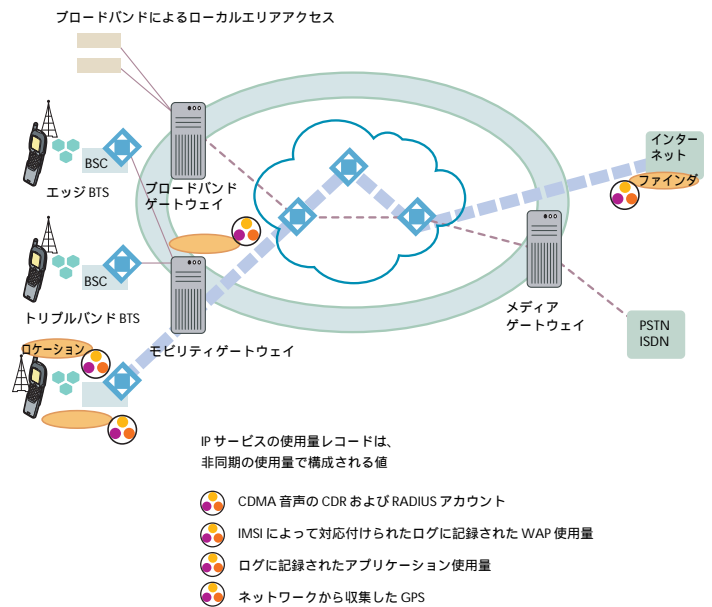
ブロードバンドによるローカルエリアアクセス

BSC

エッジ BTS

ブロードバンドゲートウェイ

BSC

トリプルバンド BTS

ロケーション

モビリティゲートウェイ

インターネット

ファインダ

メディアゲートウェイ

PSTN
ISDN

IP サービスの使用量レコードは、非同期の使用量で構成される値

CDMA 音声の CDR および RADIUS アカウント

IMSI によって対応付けられたログに記録された WAP 使用量

ログに記録されたアプリケーション使用量

ネットワークから収集した GPS